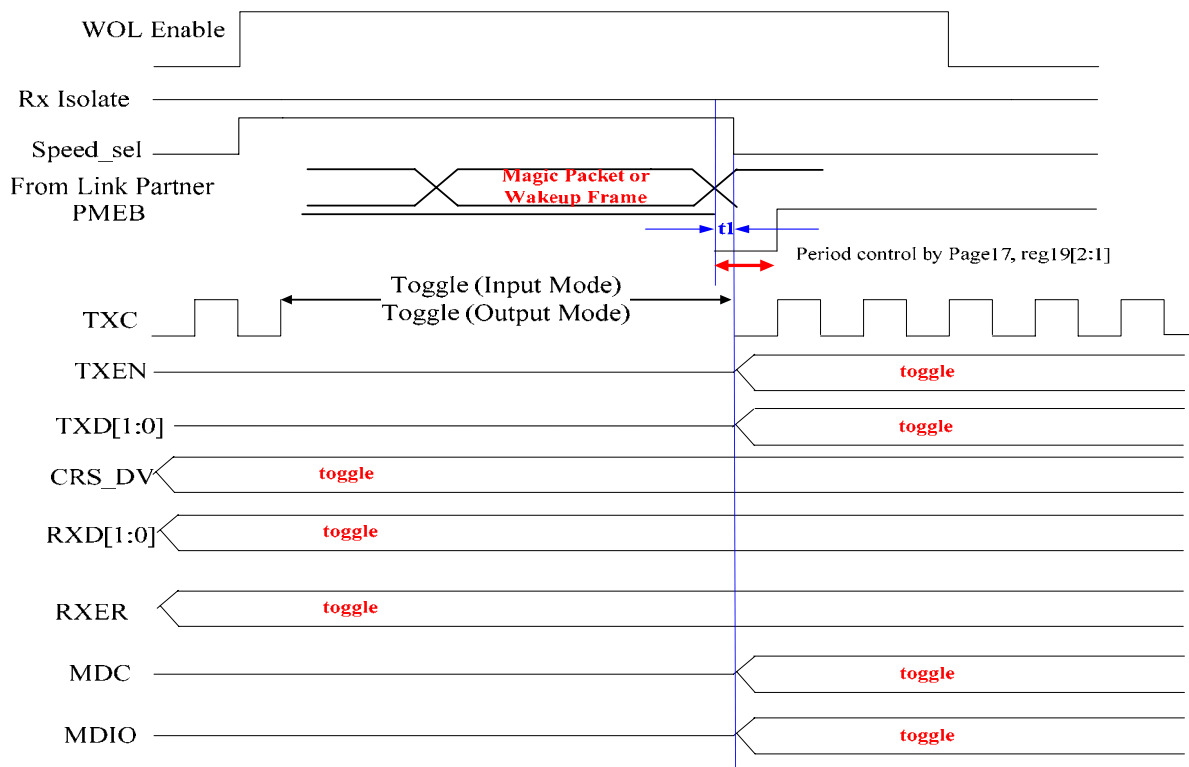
WOL Enable

Rx Isolate

Speed_sel

From Link Partner

PMEB

Magic Packet or Wakeup Frame

t1

Period control by Page17, reg19[2:1]

Toggle (Input Mode)
Toggle (Output Mode)

TXC

TXEN

toggle

TXD[1:0]

toggle

CRS_DV

toggle

RXD[1:0]

toggle

RXER

toggle

MDC

toggle

MDIO

toggle